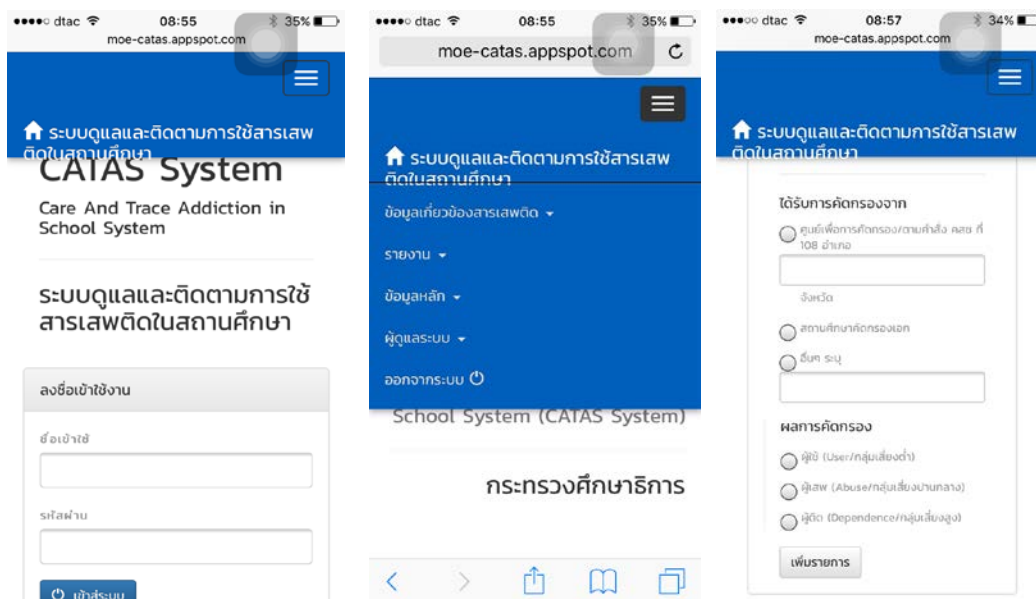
●●●●○ dtac 08:55 35%
moe-catas.appspot.com

ระบบดูแลและติดตามการใช้สารเสพติดในสถานศึกษา

CATAS System

Care And Trace Addiction in School System

ระบบดูแลและติดตามการใช้สารเสพติดในสถานศึกษา

ลงชื่อเข้าใช้งาน

ชื่อเข้าใช้

รหัสผ่าน

เข้าสู่ระบบ

●●●●○ dtac 08:55 35%
moe-catas.appspot.com

ระบบดูแลและติดตามการใช้สารเสพติดในสถานศึกษา

ข้อมูลเกี่ยวข้องสารเสพติด

รายงาน

ข้อมูลหลัก

ผู้ดูแลระบบ

ออกจากระบบ

School System (CATAS System)

กระทรวงศึกษาธิการ

●●●○○ dtac 08:57 34%
moe-catas.appspot.com

ระบบดูแลและติดตามการใช้สารเสพติดในสถานศึกษา

ได้รับการคัดกรองจาก

ศูนย์เพื่อการคัดกรอง/ตามคำสั่ง คสช ที่ 108 อำเภอ

จังหวัด

สถานศึกษาคัดกรองเอก

อื่นๆ ระบุ

ผลการคัดกรอง

ผู้ใช้ (User/กลุ่มเสี่ยงต่ำ)

ผู้เสพ (Abuse/กลุ่มเสี่ยงปานกลาง)

ผู้ติด (Dependence/กลุ่มเสี่ยงสูง)

เพิ่มรายการ